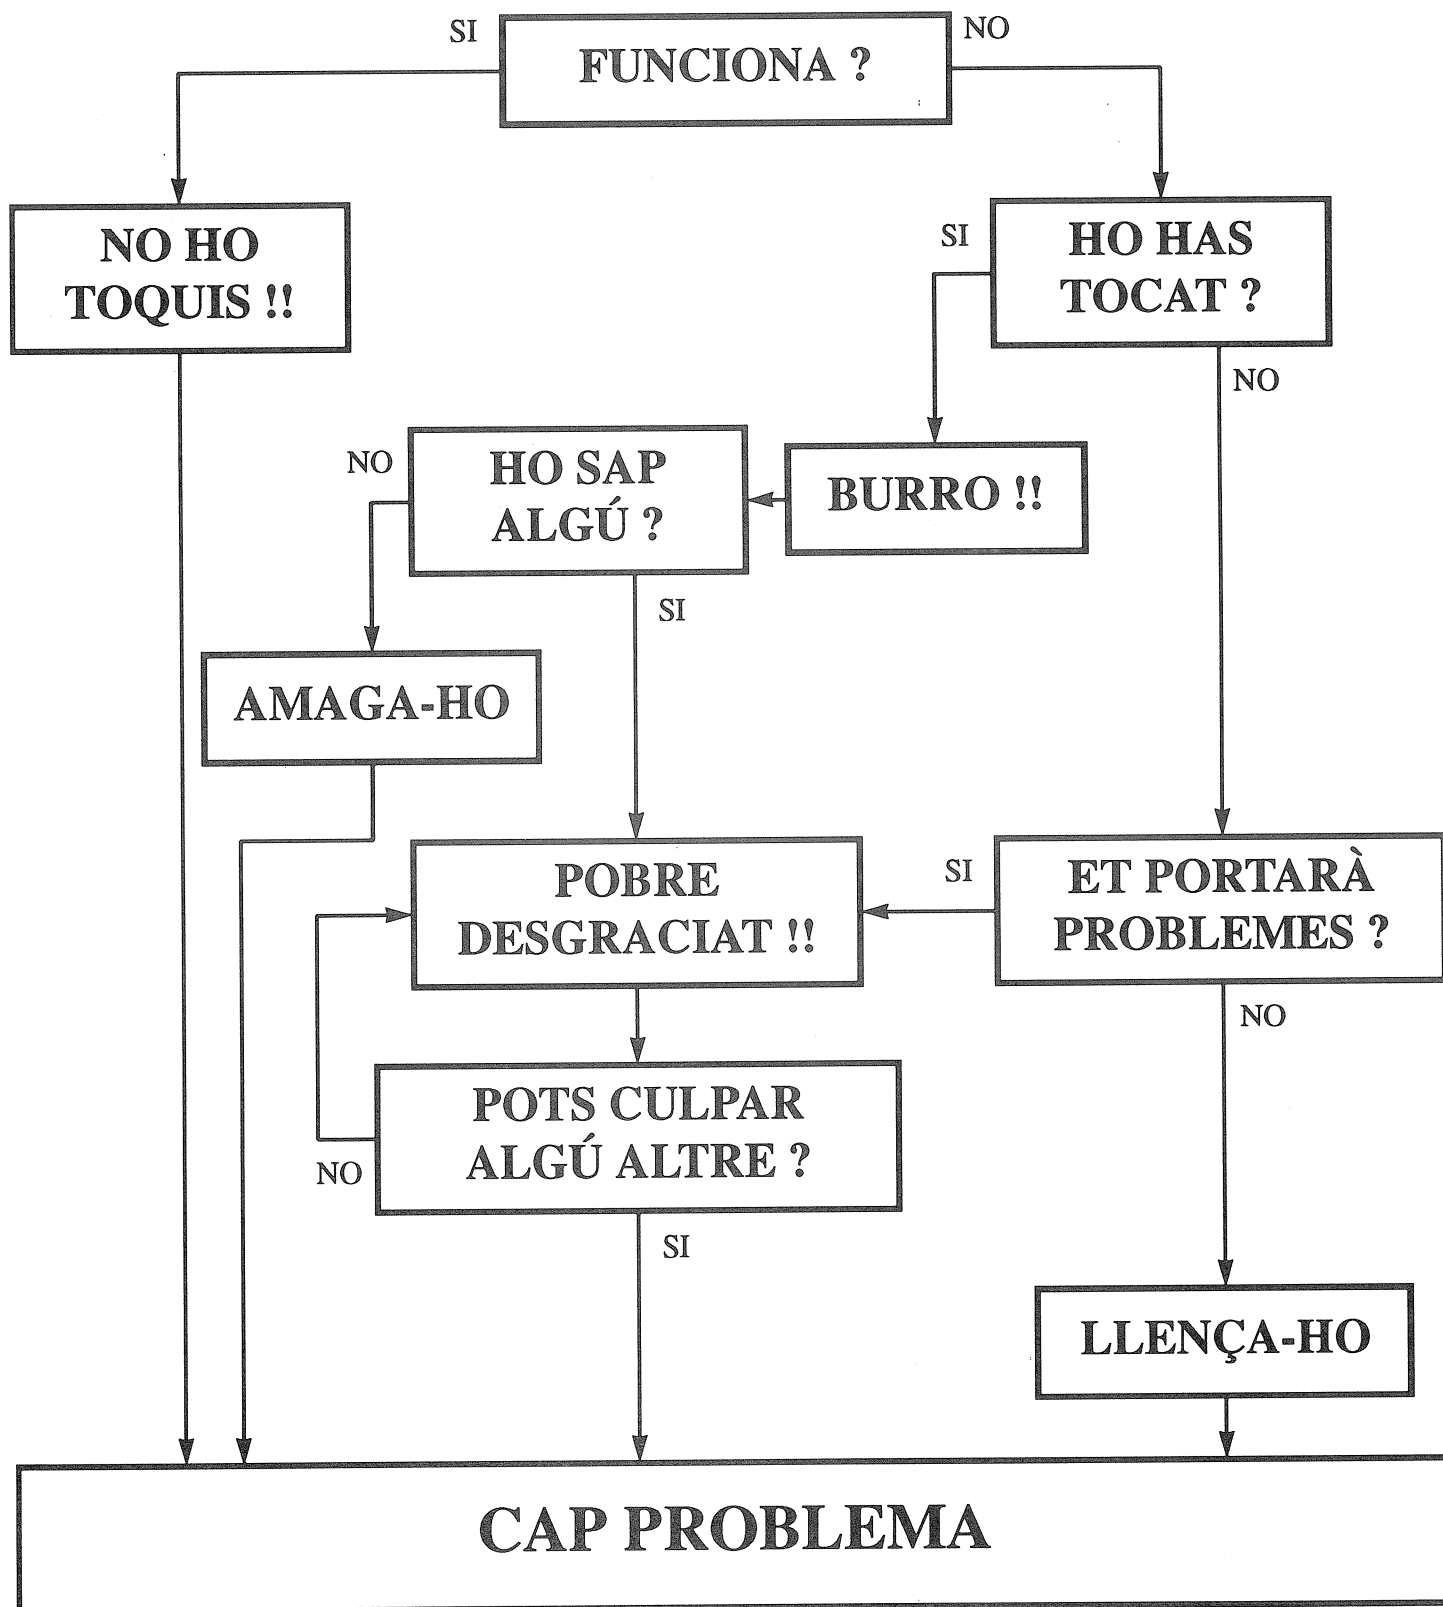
SI
FUNCIONA ?
NO

NO HO TOQUIS !!

SI
HO HAS TOCAT ?
NO

NO
HO SAP ALGÚ ?

BURRO !!

SI

AMAGA-HO

SI
POBRE DESGRACIAT !!

ET PORTARÀ PROBLEMES ?

NO

POTS CULPAR ALGÚ ALTRE ?
NO

SI

LLENÇA-HO

CAP PROBLEMA